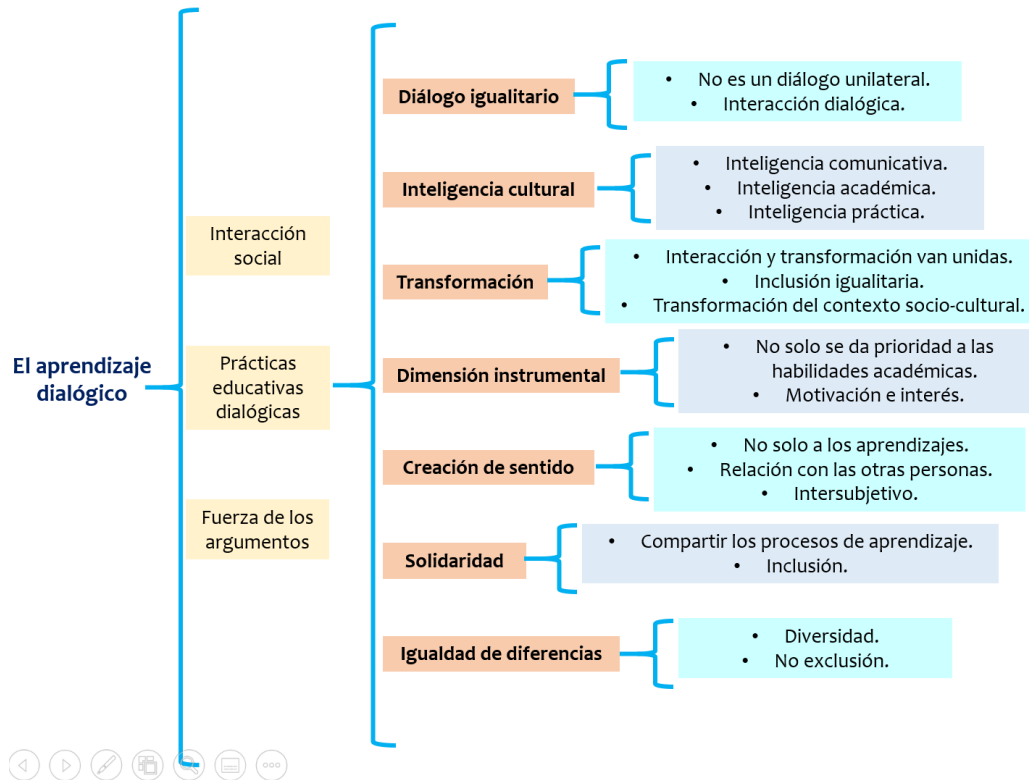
El aprendizaje dialógico

Interacción social

Prácticas educativas dialógicas

Fuerza de los argumentos

Diálogo igualitario
- No es un diálogo unilateral.
- Interacción dialógica.

Inteligencia cultural
- Inteligencia comunicativa.
- Inteligencia académica.
- Inteligencia práctica.

Transformación
- Interacción y transformación van unidas.
- Inclusión igualitaria.
- Transformación del contexto socio-cultural.

Dimensión instrumental
- No solo se da prioridad a las habilidades académicas.
- Motivación e interés.

Creación de sentido
- No solo a los aprendizajes.
- Relación con las otras personas.
- Intersubjetivo.

Solidaridad
- Compartir los procesos de aprendizaje.
- Inclusión.

Igualdad de diferencias
- Diversidad.
- No exclusión.